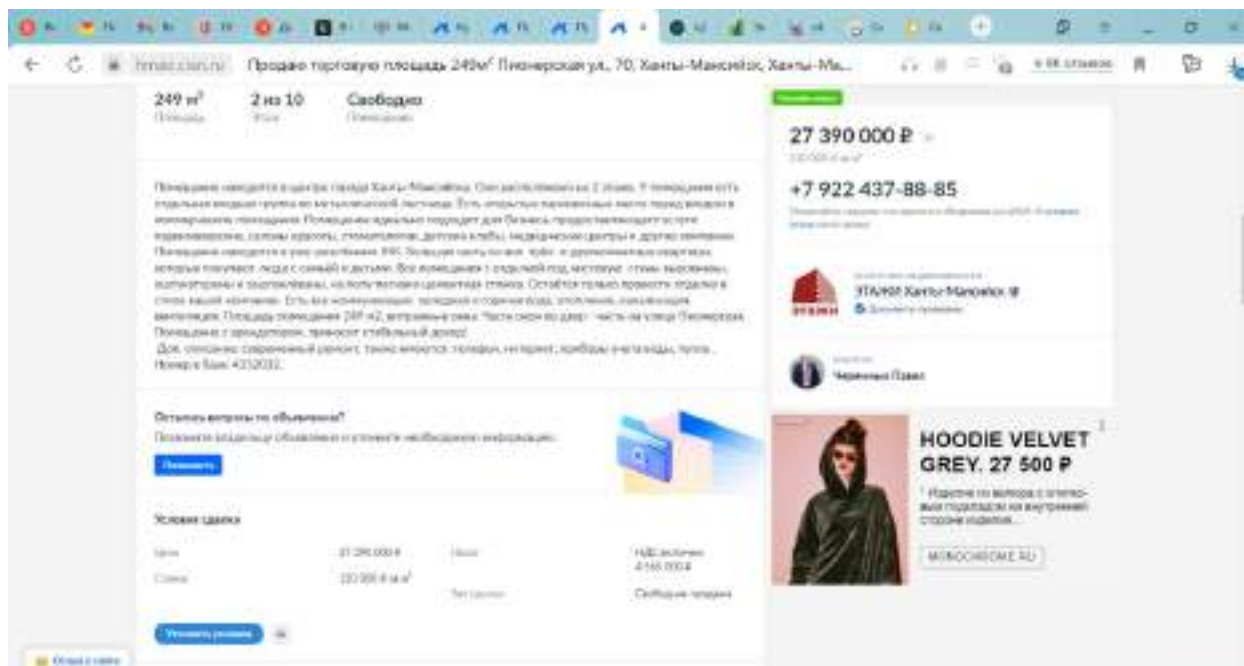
hmao.cian.ru Продаю торговую площадь 249м² Пионерская ул., 70, Ханты-Мансийск, Ханты-Ма...

249 м²
Площадь

2 из 10
Этаж

Свободно
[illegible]

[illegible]

27 390 000 ₽
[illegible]

+7 922 437-88-85

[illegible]

ЭТАЖИ Ханты-Мансийск

Черненко Павел

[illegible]

Остались вопросы по объявлению?
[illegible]
Позвонить

Условия сделки

| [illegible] | 27 390 000 ₽ | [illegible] | НДС включен 4 565 000 ₽ |
|---|---|---|---|
| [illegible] | 110 000 ₽ за м² | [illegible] | Свободная продажа |

Уточнить условия

HOODIE VELVET GREY. 27 500 ₽
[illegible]
MONOCHROME.RU